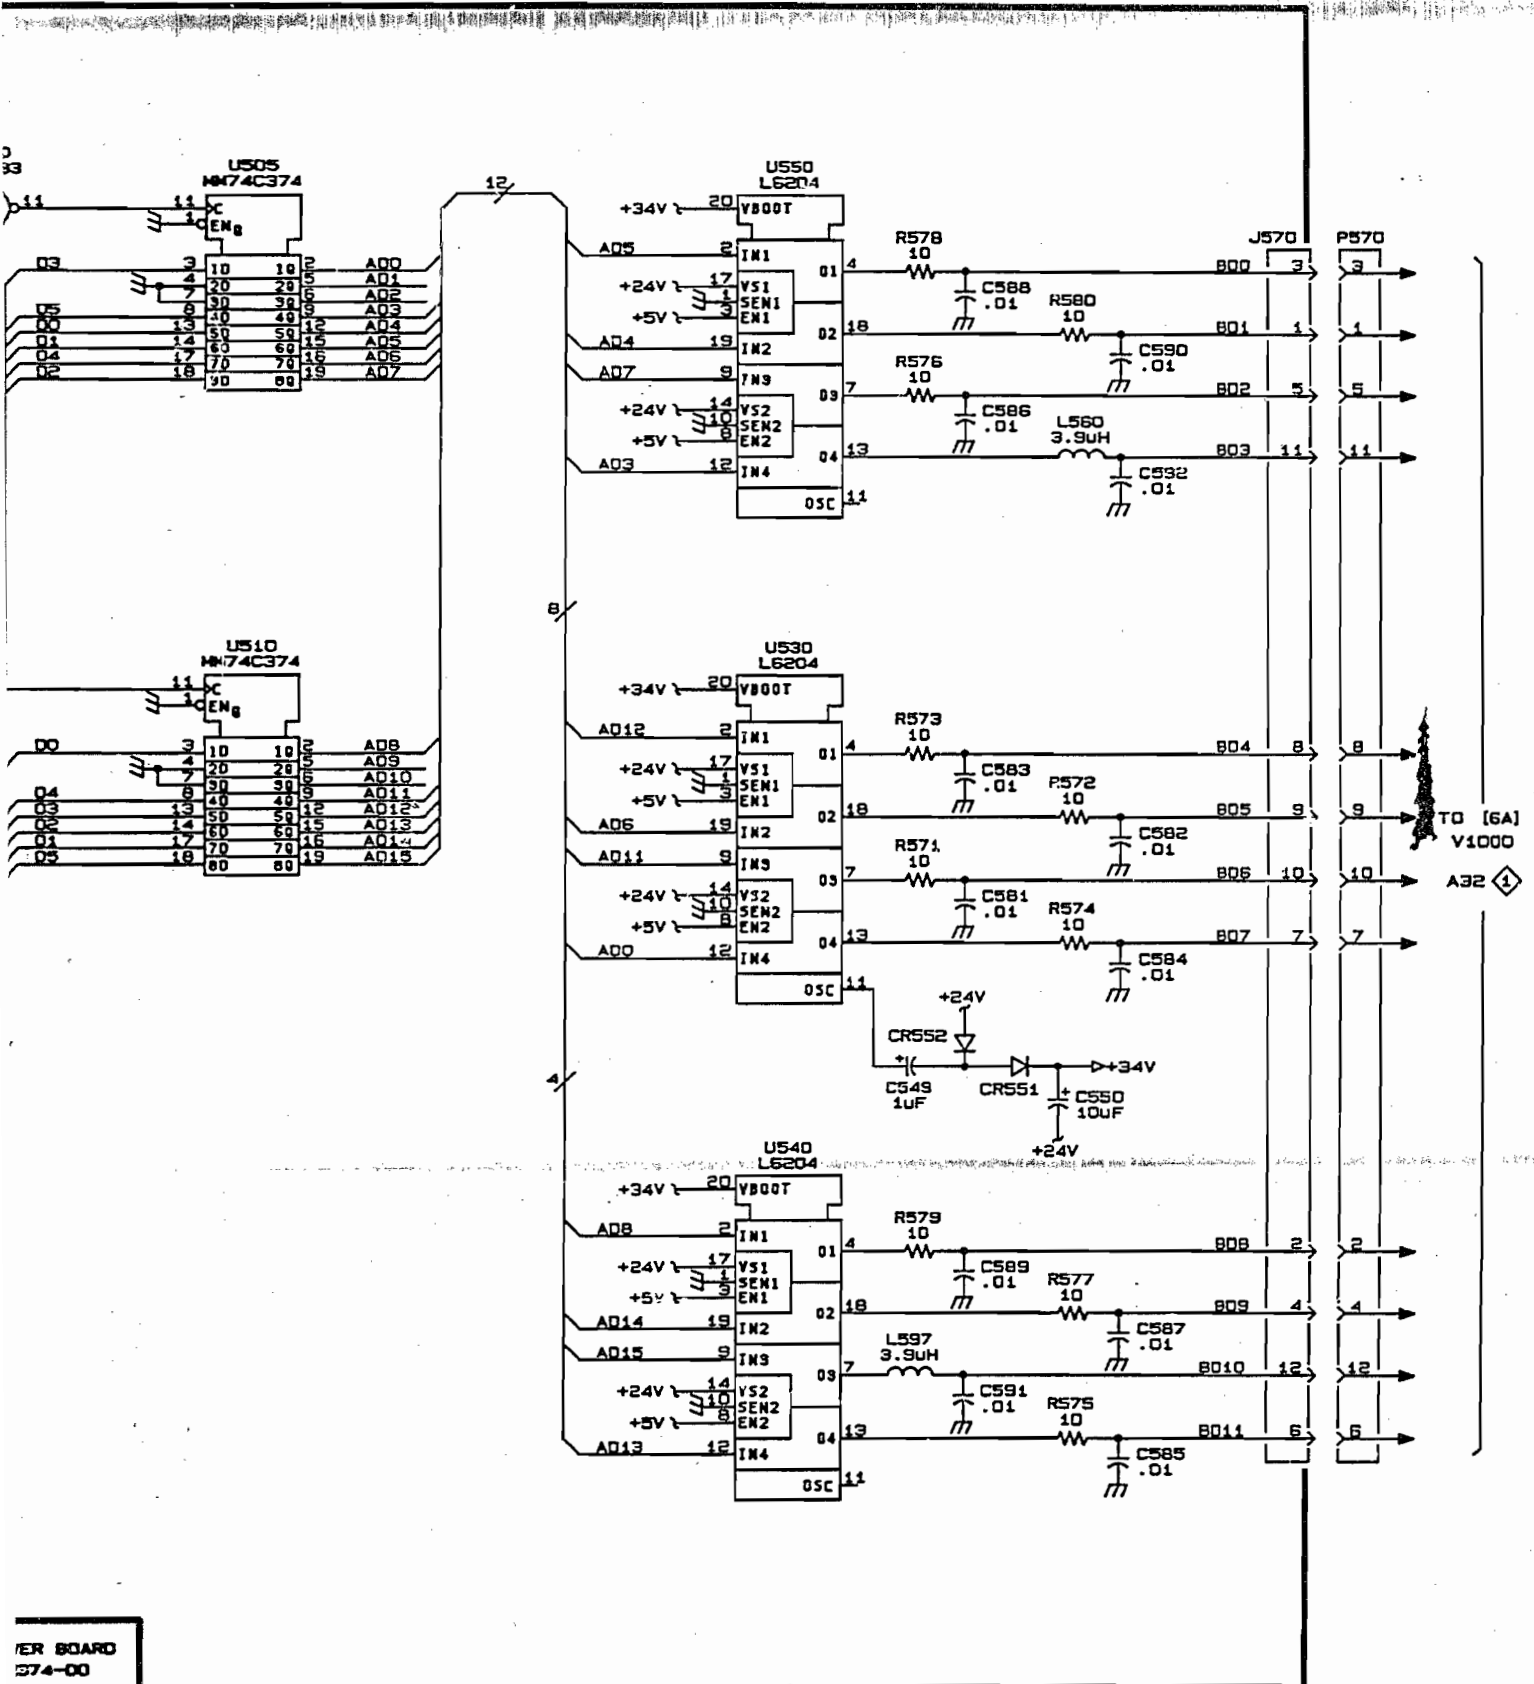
D
33

U505
MM74C374

11
11
1
C
EN

D3
3 1D 1Q 2 AD0
4 2D 2Q 5 AD1
7 3D 3Q 6 AD2
D5 8 4D 4Q 9 AD3
D0 13 5D 5Q 12 AD4
D1 14 6D 6Q 15 AD5
D4 17 7D 7Q 16 AD6
D2 18 8D 8Q 19 AD7

12

U550
L6204
+34V 20 VBOOT
AD5 2 IN1
+24V 17 VS1
1 SEN1
+5V 3 EN1
AD4 19 IN2
AD7 9 IN3
+24V 14 VS2
10 SEN2
+5V 8 EN2
AD3 12 IN4
OSC 11
O1 4
O2 18
O3 7
O4 13

R578
10
C588
.01
R580
10
C590
.01
R576
10
C586
.01
L560
3.9uH
C592
.01

J570
P570
BD0 3 3
BD1 1 1
BD2 5 5
BD3 11 11

8

U510
MM74C374
11
1
C
EN

D0
3 1D 1Q 2 AD8
4 2D 2Q 5 AD9
7 3D 3Q 6 AD10
D4 8 4D 4Q 9 AD11
D3 13 5D 5Q 12 AD12
D2 14 6D 6Q 15 AD13
D1 17 7D 7Q 16 AD14
D5 18 8D 8Q 19 AD15

U530
L6204
+34V 20 VBOOT
AD12 2 IN1
+24V 17 VS1
1 SEN1
+5V 3 EN1
AD6 19 IN2
AD11 9 IN3
+24V 14 VS2
10 SEN2
+5V 8 EN2
AD0 12 IN4
OSC 11
O1 4
O2 18
O3 7
O4 13

R573
10
C583
.01
R572
10
C582
.01
R571
10
C581
.01
R574
10
C584
.01

BD4 8 8
BD5 9 9
BD6 10 10
BD7 7 7

TO [6A]
V1000
A32 1

+24V
CR552
C549
1uF
CR551
+34V
C550
10uF
+24V

4

U540
L6204
+34V 20 VBOOT
AD8 2 IN1
+24V 17 VS1
1 SEN1
+5V 3 EN1
AD14 19 IN2
AD15 9 IN3
+24V 14 VS2
10 SEN2
+5V 8 EN2
AD13 12 IN4
OSC 11
O1 4
O2 18
O3 7
O4 13

R579
10
C589
.01
R577
10
C587
.01
L597
3.9uH
C591
.01
R575
10
C585
.01

BD8 2 2
BD9 4 4
BD10 12 12
BD11 6 6

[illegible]ER BOARD
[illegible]374-00